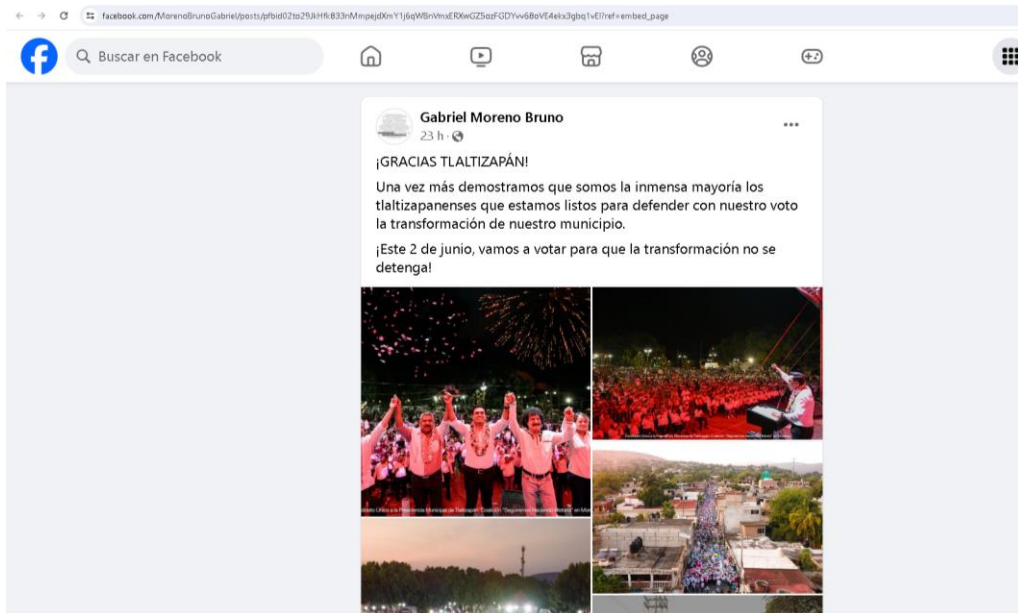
facebook.com/MorenoBrunoGabriel/posts/pfbid02to29JkHfk833nMmpejdXmY1j6qWBnVmxERXwGZ5ozFGDYvv68oVE4ekx3gbq1vEl?ref=embed_page

Buscar en Facebook

Gabriel Moreno Bruno
23 h ·

¡GRACIAS TLALTIZAPÁN!

Una vez más demostramos que somos la inmensa mayoría los tlaltizapanenses que estamos listos para defender con nuestro voto la transformación de nuestro municipio.

¡Este 2 de junio, vamos a votar para que la transformación no se detenga!